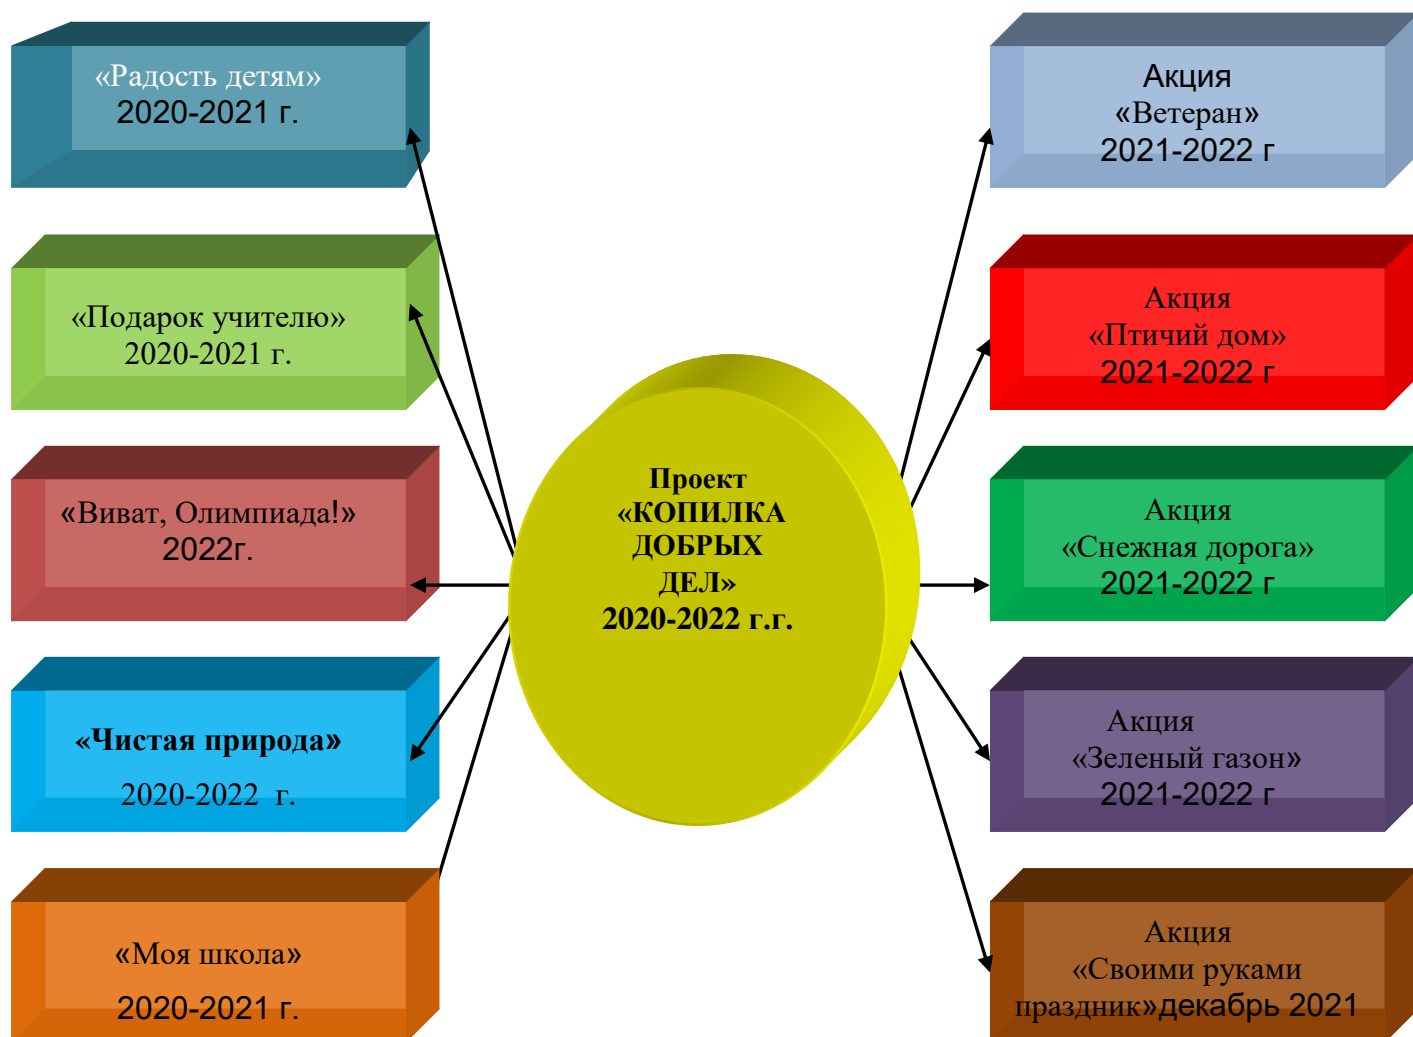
Проект «КОПИЛКА ДОБРЫХ ДЕЛ» 2020-2022 г.г.

«Радость детям» 2020-2021 г.

«Подарок учителю» 2020-2021 г.

«Виват, Олимпиада!» 2022г.

«Чистая природа» 2020-2022 г.

«Моя школа» 2020-2021 г.

Акция «Ветеран» 2021-2022 г

Акция «Птичий дом» 2021-2022 г

Акция «Снежная дорога» 2021-2022 г

Акция «Зеленый газон» 2021-2022 г

Акция «Своими руками праздник»декабрь 2021